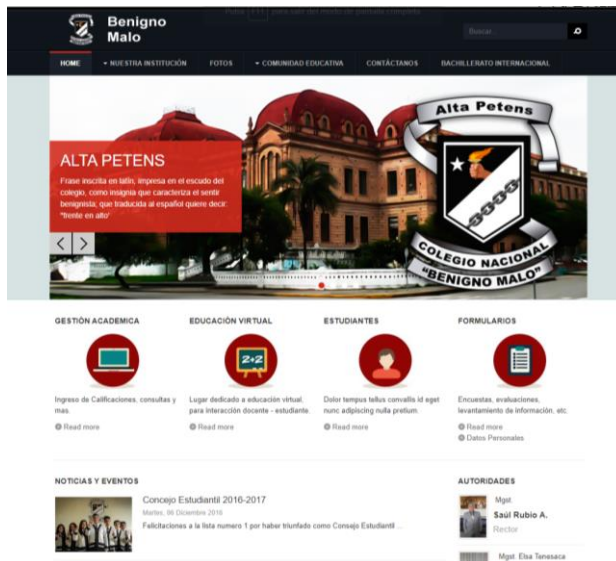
Pulse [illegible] para salir del modo de pantalla completa

Benigno Malo

Buscar...

HOME
NUESTRA INSTITUCIÓN
FOTOS
COMUNIDAD EDUCATIVA
CONTÁCTANOS
BACHILLERATO INTERNACIONAL

ALTA PETENS

Frase inscrita en latín, impresa en el escudo del colegio, como insignia que caracteriza el sentir benignista; que traducida al español quiere decir: "frente en alto"

Alta Petens

COLEGIO NACIONAL "BENIGNO MALO"

GESTIÓN ACADEMICA

2+2

Ingreso de Calificaciones, consultas y mas.

Read more

EDUCACIÓN VIRTUAL

Lugar dedicado a educación virtual, para interacción docente - estudiante.

Read more

ESTUDIANTES

Dolor tempus tellus convallis id eget nunc adipiscing nulla pretium.

Read more

FORMULARIOS

Encuestas, evaluaciones, levantamiento de información, etc.

Read more
Datos Personales

NOTICIAS Y EVENTOS

Concejo Estudiantil 2016-2017

Martes, 06 Diciembre 2016

Felicitaciones a la lista numero 1 por haber triunfado como Consejo Estudiantil ...

AUTORIDADES

Mgst.
Saúl Rubio A.
Rector

Mgst. Elsa Tenesaca